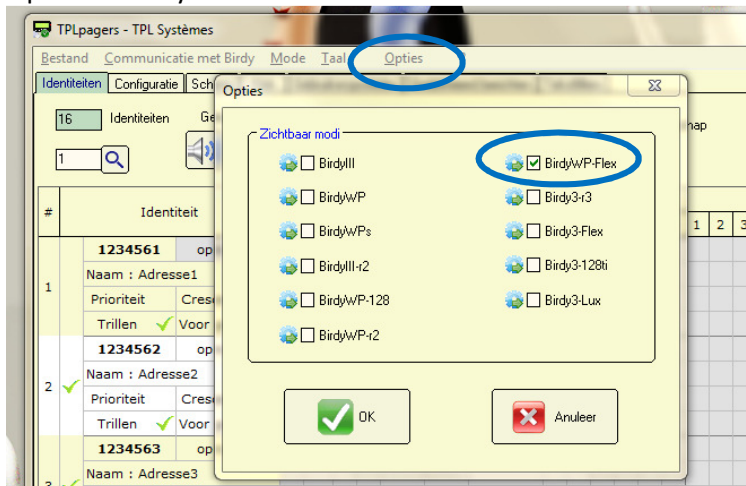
TPLpagers - TPL Systèmes

Bestand Communicatie met Birdy Mode Taal Opties

Identiteiten Configuratie Sch

16 Identiteiten Ge

1

# Identiteit

1 1234561 op
Naam : Adresse1
Prioriteit Cres
Trillen Voor

2 1234562 op
Naam : Adresse2
Prioriteit Cres
Trillen Voor

3 1234563 op
Naam : Adresse3

nap

1 2 3

Opties

Zichtbaar modi

BirdyIII
BirdyWP
BirdyWPs
BirdyIII-r2
BirdyWP-128
BirdyWP-r2
BirdyWP-Flex
Birdy3-r3
Birdy3-Flex
Birdy3-128ti
Birdy3-Lux

OK

Anuleer